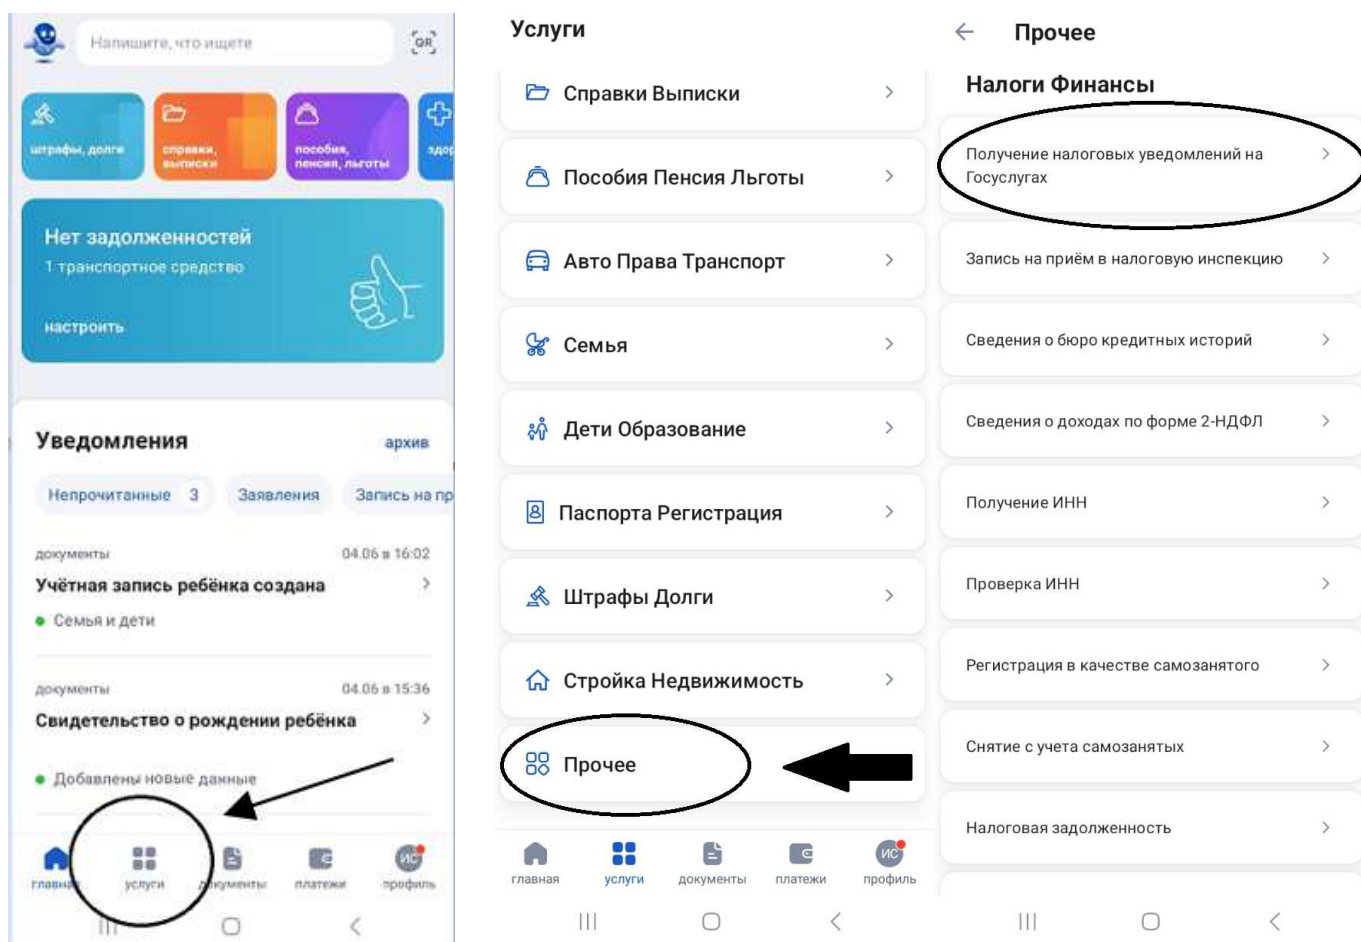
Напишите, что ищете

QR

штрафы, долги

справки, выписки

пособия, пенсия, льготы

здор

Нет задолженностей
1 транспортное средство

настроить

Уведомления

архив

Непрочитанные 3

Заявления

Запись на пр

документы

04.06 в 16:02

Учётная запись ребёнка создана

Семья и дети

документы

04.06 в 15:36

Свидетельство о рождении ребёнка

Добавлены новые данные

главная

услуги

документы

платежи

ИС

профиль

Услуги

Справки Выписки

Пособия Пенсия Льготы

Авто Права Транспорт

Семья

Дети Образование

Паспорта Регистрация

Штрафы Долги

Стройка Недвижимость

Прочее

главная

услуги

документы

платежи

ИС

профиль

Прочее

Налоги Финансы

Получение налоговых уведомлений на Госуслугах

Запись на приём в налоговую инспекцию

Сведения о бюро кредитных историй

Сведения о доходах по форме 2-НДФЛ

Получение ИНН

Проверка ИНН

Регистрация в качестве самозанятого

Снятие с учета самозанятых

Налоговая задолженность